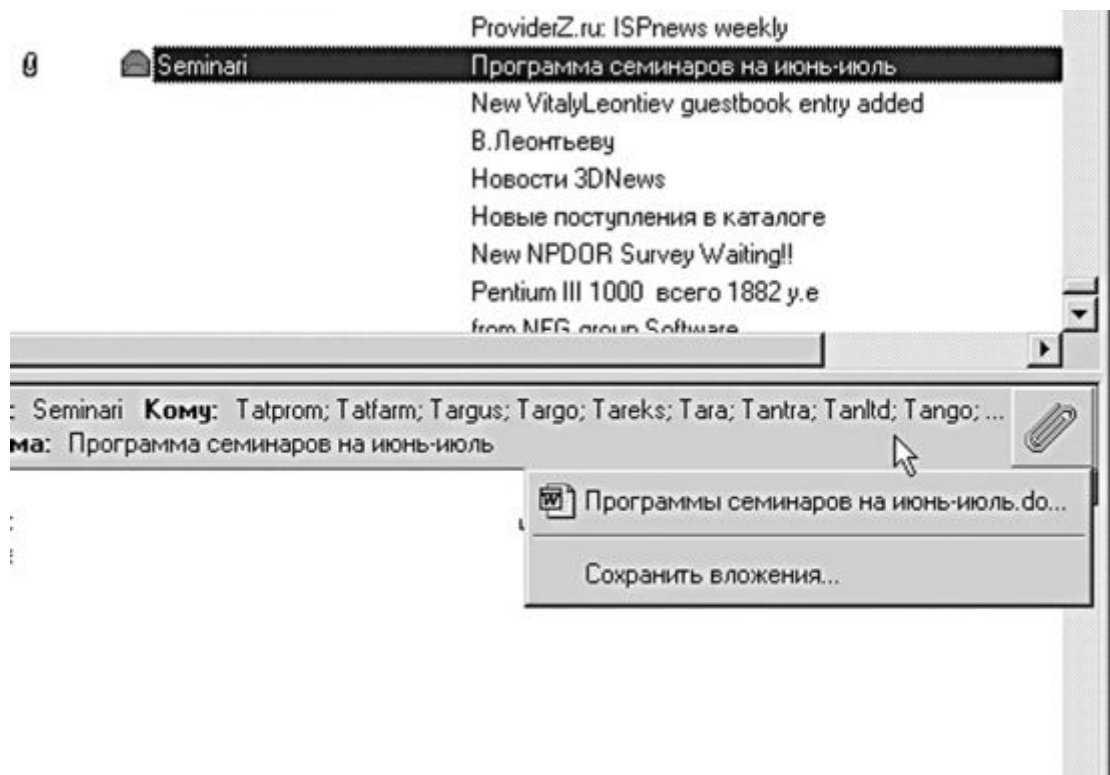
ProviderZ.ru: ISPnews weekly
Seminari Программа семинаров на июнь-июль
New VitalyLeontiev guestbook entry added
В.Леонтьеву
Новости 3DNews
Новые поступления в каталоге
New NPDOR Survey Waiting!!
Pentium III 1000 всего 1882 у.е
from NEG group Software

: Seminari **Кому:** Tatprom; Tatfarm; Targus; Targo; Tareks; Tara; Tantra; Tanltd; Tango; ...
**ма:** Программа семинаров на июнь-июль

Программы семинаров на июнь-июль.do...
Сохранить вложения...